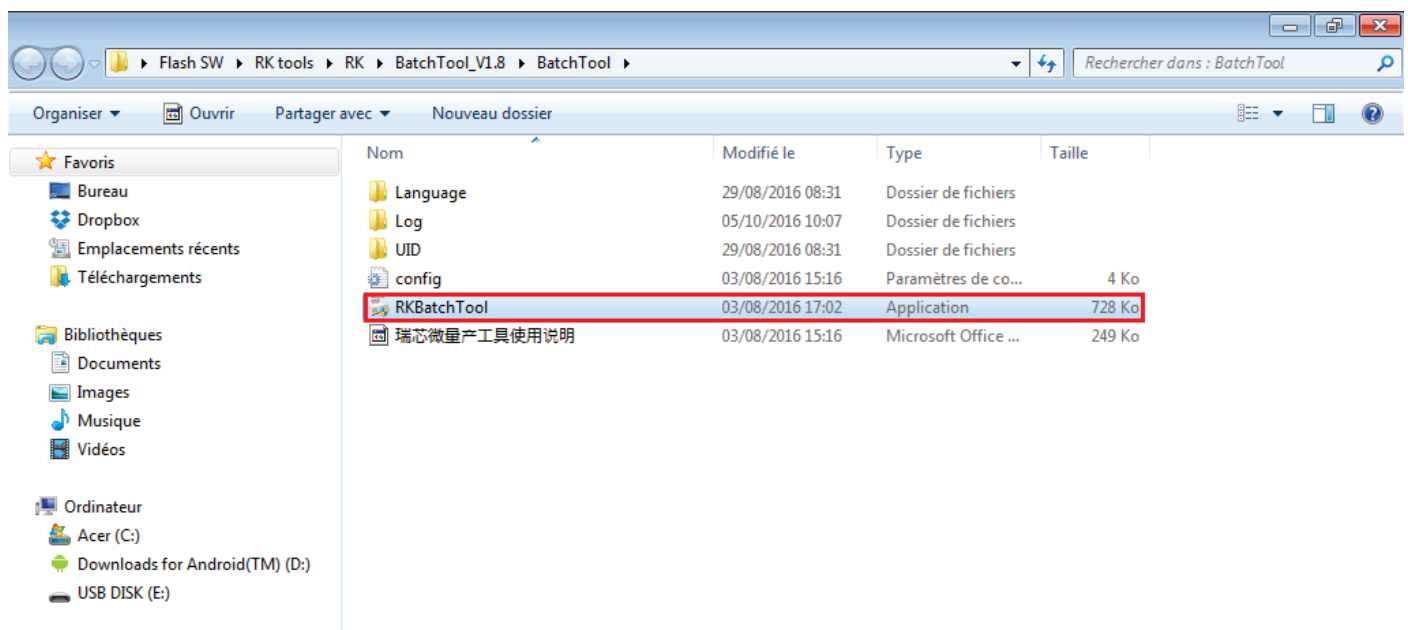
Flash SW ▸ RK tools ▸ RK ▸ BatchTool_V1.8 ▸ BatchTool ▸

Rechercher dans : BatchTool

Organiser ▾ Ouvrir Partager avec ▾ Nouveau dossier

Favoris
Bureau
Dropbox
Emplacements récents
Téléchargements

Bibliothèques
Documents
Images
Musique
Vidéos

Ordinateur
Acer (C:)
Downloads for Android(TM) (D:)
USB DISK (E:)

| Nom | Modifié le | Type | Taille |
|---|---|---|---|
| Language | 29/08/2016 08:31 | Dossier de fichiers | |
| Log | 05/10/2016 10:07 | Dossier de fichiers | |
| UID | 29/08/2016 08:31 | Dossier de fichiers | |
| config | 03/08/2016 15:16 | Paramètres de co... | 4 Ko |
| RKBatchTool | 03/08/2016 17:02 | Application | 728 Ko |
| 瑞芯微量产工具使用说明 | 03/08/2016 15:16 | Microsoft Office ... | 249 Ko |